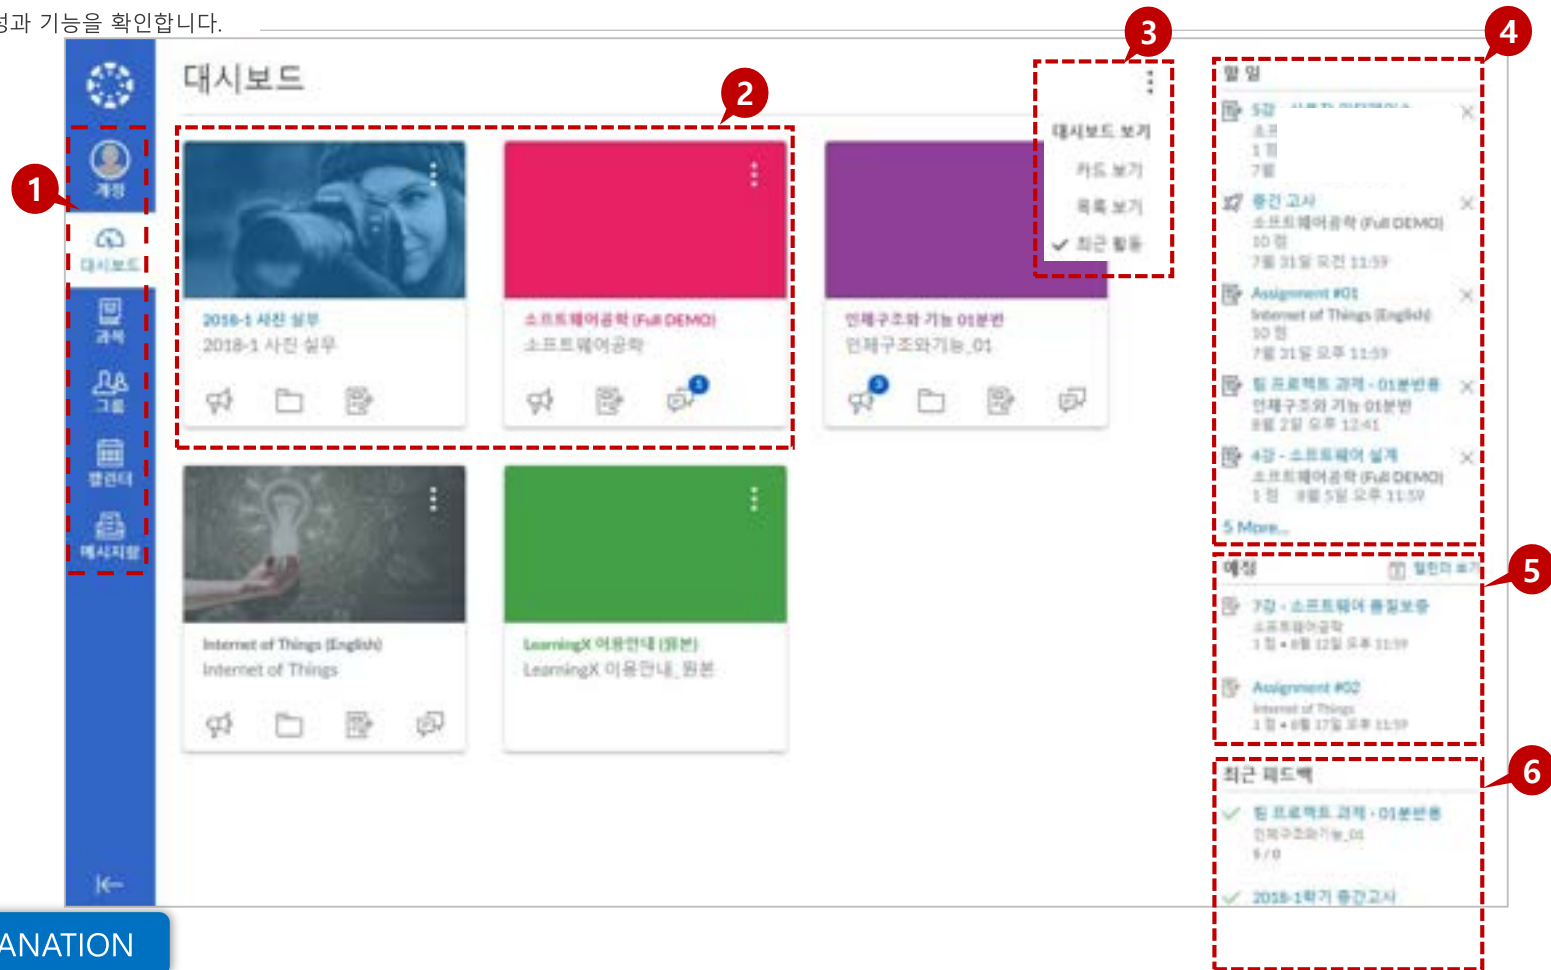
성과 기능을 확인합니다.

대시보드

계정
대시보드
과목
그룹
캘린더
메시지함

1
2
3
4
5
6

2018-1 사진 실무
2018-1 사진 실무

소프트웨어공학 (Full DEMO)
소프트웨어공학

인체구조와 기능 01분반
인체구조와기능_01

Internet of Things (English)
Internet of Things

LearningX 이용안내 (원본)
LearningX 이용안내_원본

대시보드 보기
카드 보기
목록 보기
최근 활동

할 일
5강 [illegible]
소프
1 점
7월
중간 고사
소프트웨어공학 (Full DEMO)
10 점
7월 31일 오전 11:59
Assignment #01
Internet of Things (English)
10 점
7월 31일 오후 11:59
팀 프로젝트 과제 - 01분반용
인체구조와 기능 01분반
8월 2일 오후 12:41
4강 - 소프트웨어 설계
소프트웨어공학 (Full DEMO)
1 점 8월 5일 오후 11:59
5 More...

예정
캘린더 보기
7강 - 소프트웨어 품질보증
소프트웨어공학
1 점 • 8월 12일 오후 11:59
Assignment #02
Internet of Things
1 점 • 8월 17일 오후 11:59

최근 피드백
팀 프로젝트 과제 - 01분반용
인체구조와기능_01
5 / 0
2018-1학기 중간고사

ANATION